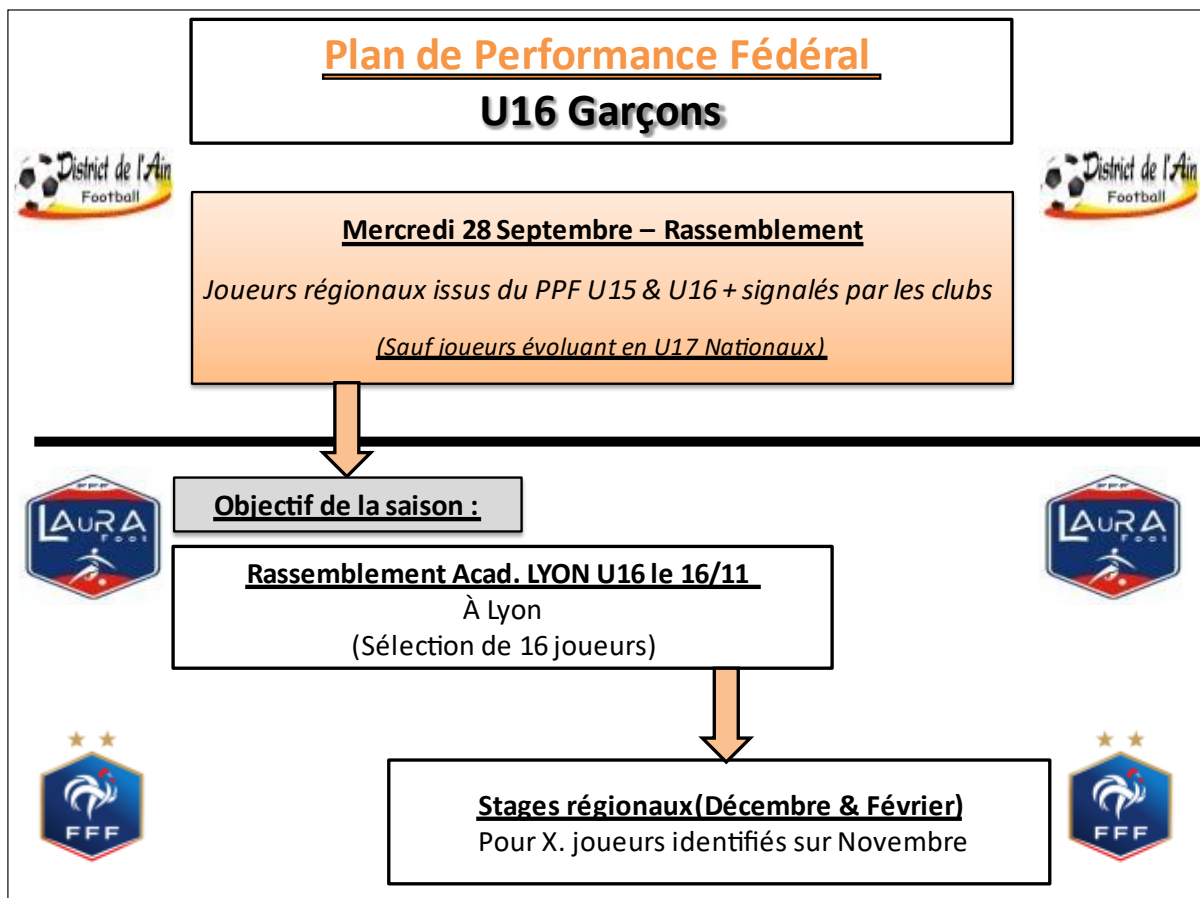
Plan de Performance Fédéral
U16 Garçons

District de l'Ain Football

District de l'Ain Football

Mercredi 28 Septembre – Rassemblement

Joueurs régionaux issus du PPF U15 & U16 + signalés par les clubs

(Sauf joueurs évoluant en U17 Nationaux)

LAuRA Foot

LAuRA Foot

Objectif de la saison :

Rassemblement Acad. LYON U16 le 16/11
À Lyon
(Sélection de 16 joueurs)

FFF

FFF

Stages régionaux(Décembre & Février)
Pour X. joueurs identifiés sur Novembre